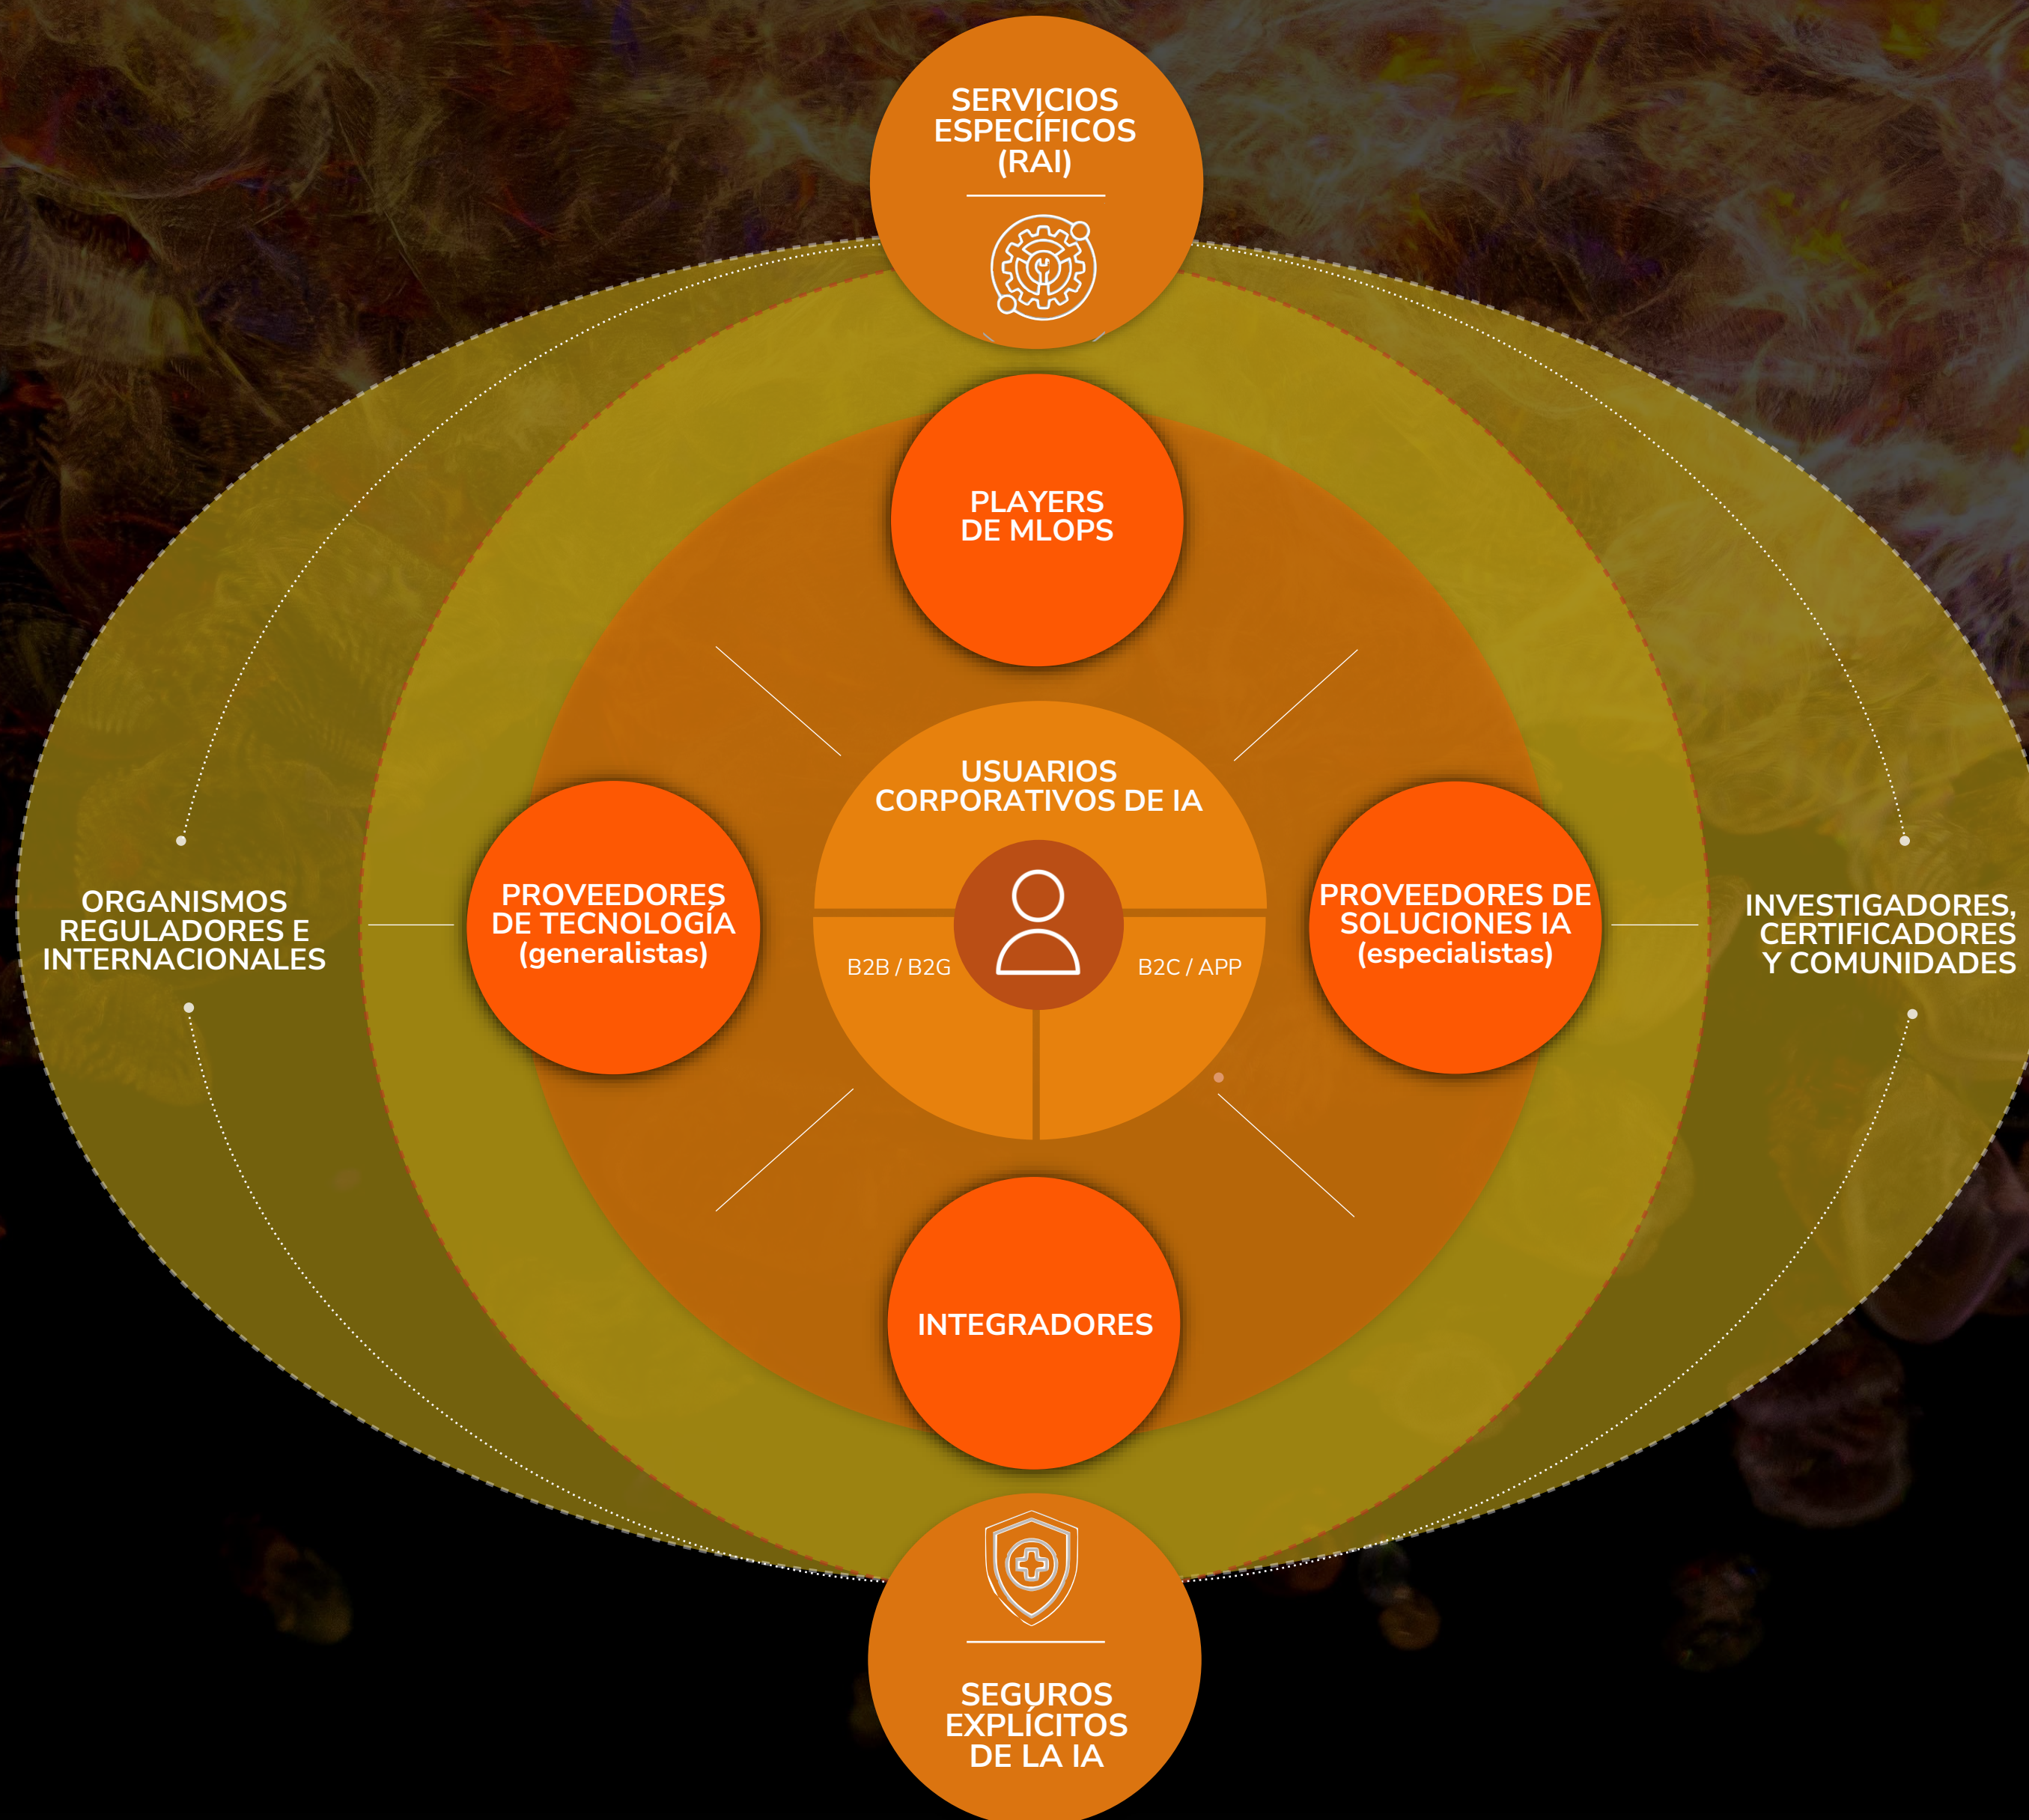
SERVICIOS ESPECÍFICOS (RAI)

PLAYERS DE MLOPS

USUARIOS CORPORATIVOS DE IA

B2B / B2G

B2C / APP

ORGANISMOS REGULADORES E INTERNACIONALES

PROVEEDORES DE TECNOLOGÍA (generalistas)

PROVEEDORES DE SOLUCIONES IA (especialistas)

INVESTIGADORES, CERTIFICADORES Y COMUNIDADES

INTEGRADORES

SEGUROS EXPLÍCITOS DE LA IA